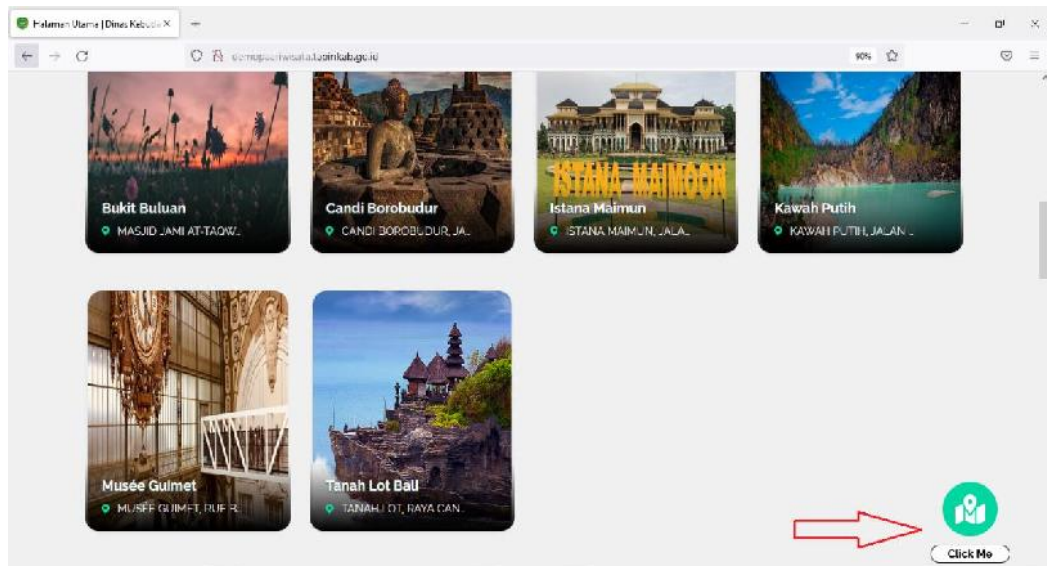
Halaman Utama | Dinas Kebud× +

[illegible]

90%

Bukit Buluan
MASJID JAMI AT-TAQW...

Candi Borobudur
CANDI BOROBUDUR, JA...

ISTANA MAIMOON
Istana Maimun
ISTANA MAIMUN, JALA...

Kawah Putih
KAWAH PUTIH, JALAN ...

Musée Guimet
MUSÉE GUIMET, RUE R...

Tanah Lot Bali
TANAH LOT, RAYA CAN...

Click Me